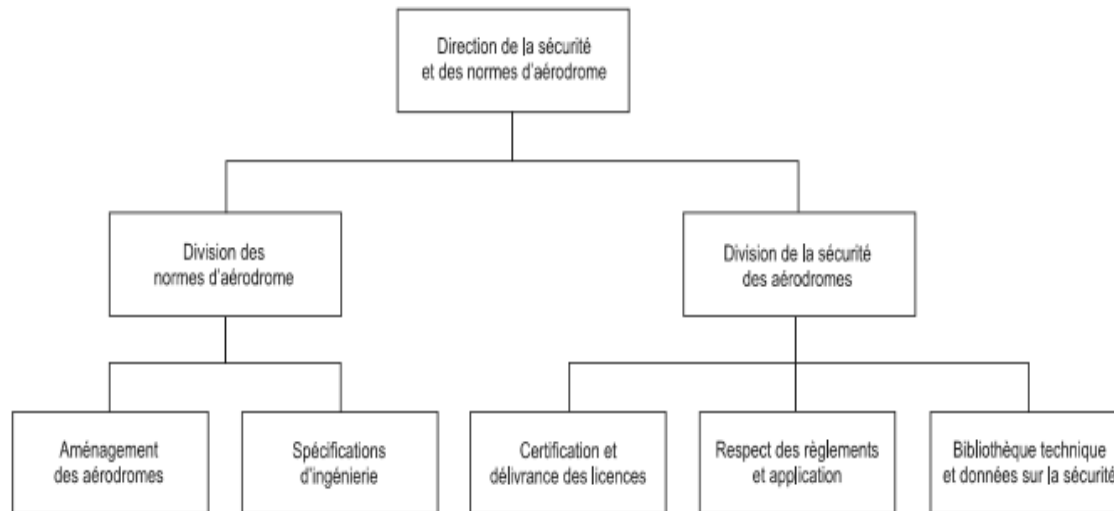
Direction de la sécurité et des normes d'aérodrome

Division des normes d'aérodrome

Division de la sécurité des aérodromes

Aménagement des aérodromes

Spécifications d'ingénierie

Certification et délivrance des licences

Respect des règlements et application

Bibliothèque technique et données sur la sécurité